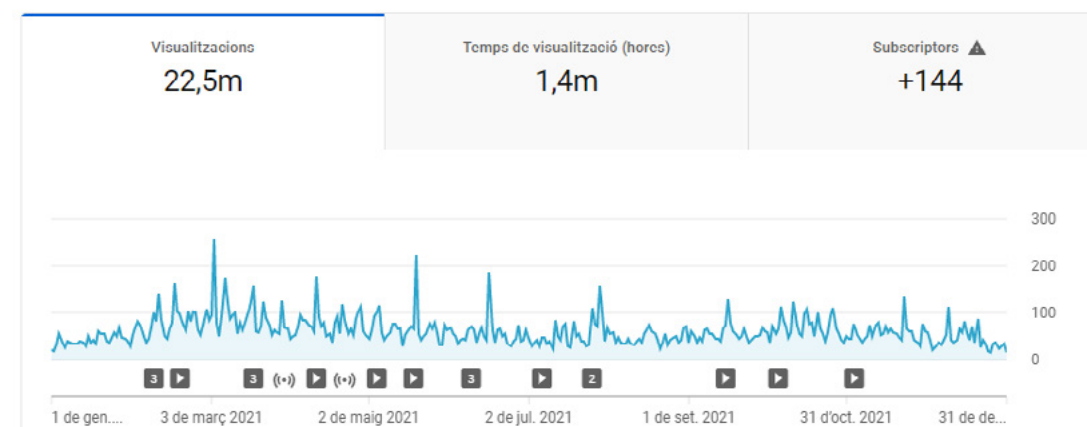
Visualitzacions
22,5m

Temps de visualització (hores)
1,4m

Subscriptors
+144

300
200
100
0

3 3 3 2

1 de gen.... 3 de març 2021 2 de maig 2021 2 de jul. 2021 1 de set. 2021 31 d'oct. 2021 31 de de...